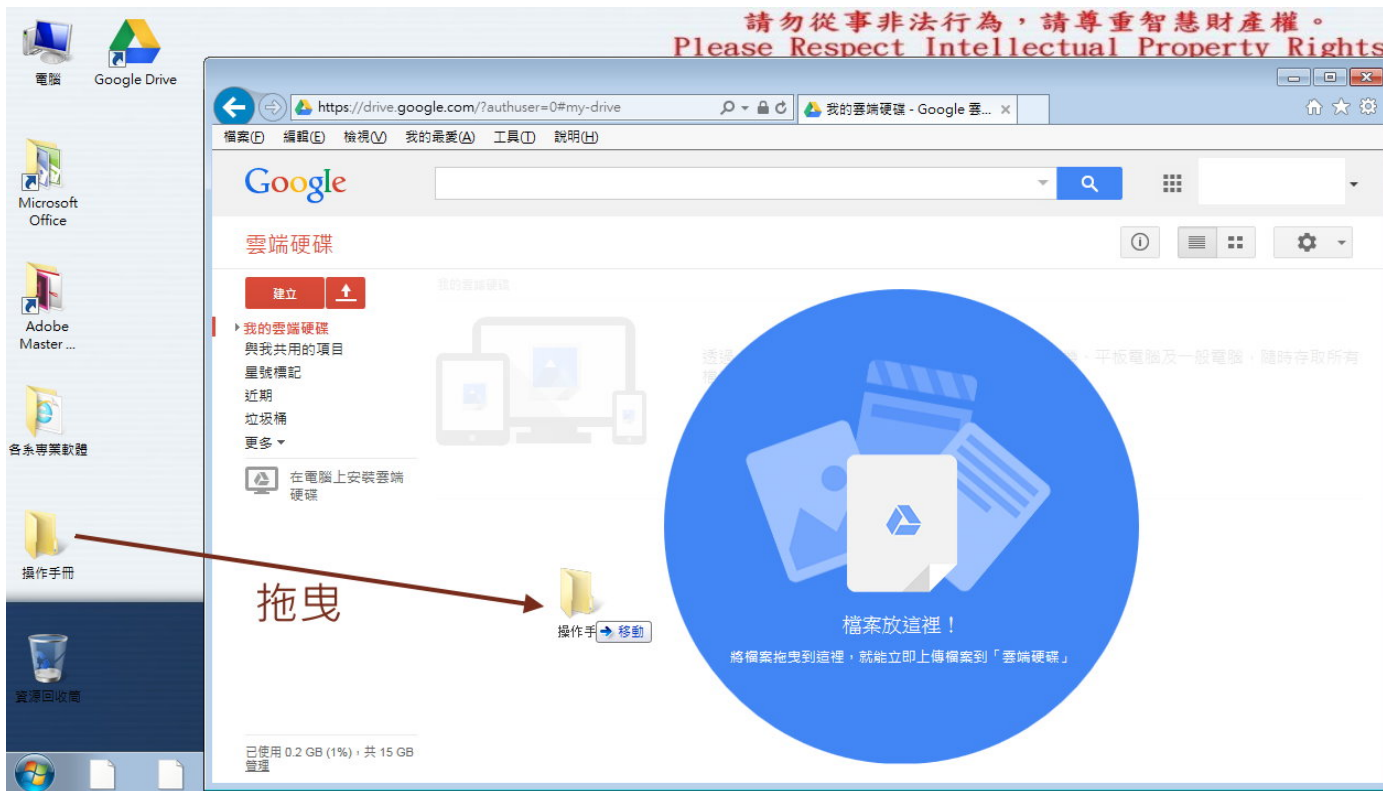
請勿從事非法行為，請尊重智慧財產權。
Please Respect Intellectual Property Rights

電腦

Google Drive

Microsoft Office

Adobe Master ...

各系專業軟體

操作手冊

資源回收筒

https://drive.google.com/?authuser=0#my-drive

我的雲端硬碟 - Google 雲...

檔案(F) 編輯(E) 檢視(V) 我的最愛(A) 工具(T) 說明(H)

Google

雲端硬碟

建立

我的雲端硬碟

我的雲端硬碟
與我共用的項目
星號標記
近期
垃圾桶
更多 ▾

在電腦上安裝雲端硬碟

透過 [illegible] 、平板電腦及一般電腦，隨時存取所有 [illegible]

拖曳

操作手 ➔ 移動

檔案放這裡！

將檔案拖曳到這裡，就能立即上傳檔案到「雲端硬碟」

已使用 0.2 GB (1%)，共 15 GB
管理